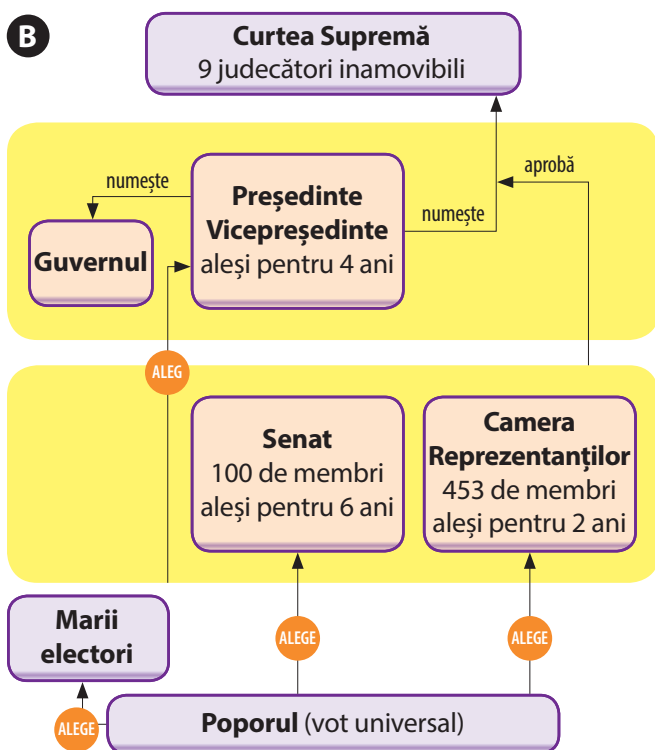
B

**Curtea Supremă**
9 judecători inamovibili

numește

**Președinte**
**Vicepreședinte**
aleși pentru 4 ani

numește

aprobă

**Guvernul**

ALEG

**Senat**
100 de membri
aleși pentru 6 ani

**Camera Reprezentanților**
453 de membri
aleși pentru 2 ani

**Marii electori**

ALEGE

ALEGE

ALEGE

**Poporul** (vot universal)